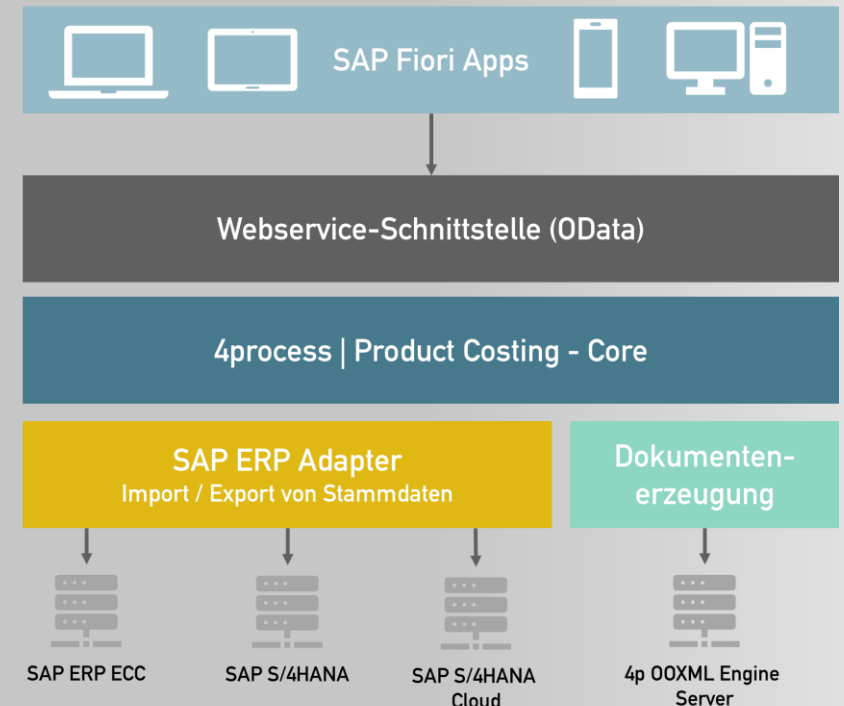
SAP Fiori Apps

Webservice-Schnittstelle (OData)

4process | Product Costing - Core

SAP ERP Adapter
Import / Export von Stammdaten

Dokumentenerzeugung

SAP ERP ECC

SAP S/4HANA

SAP S/4HANA Cloud

4p OOXML Engine Server